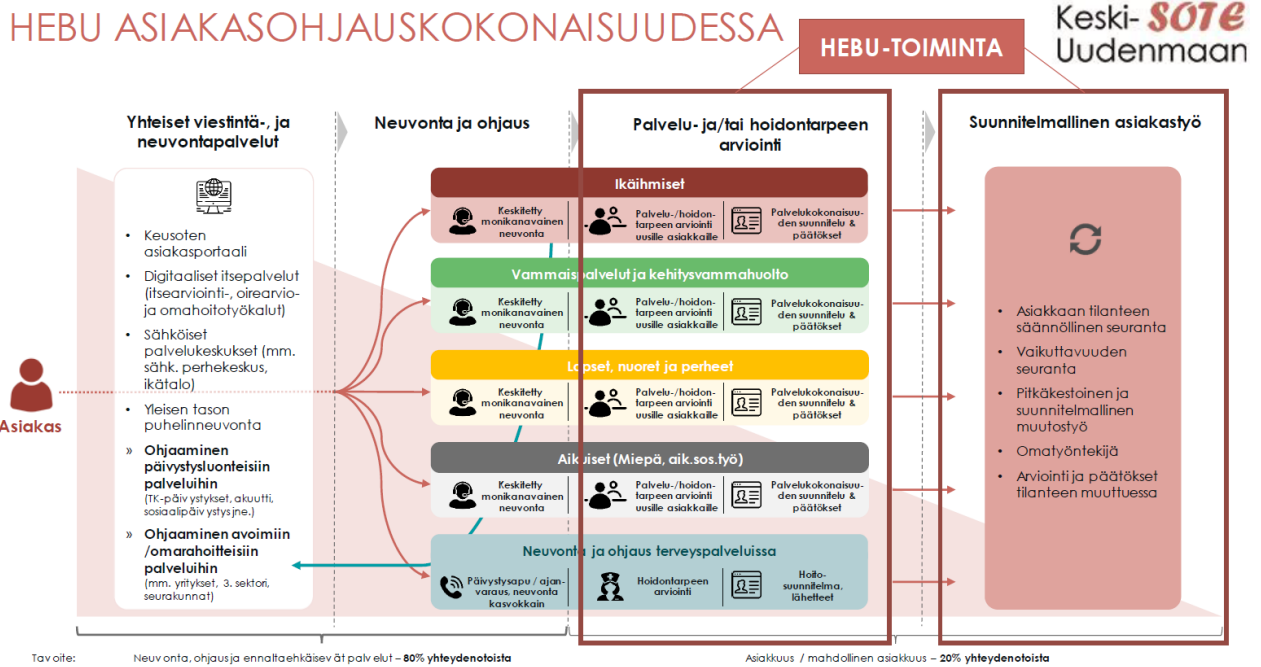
HEBU ASIAKASOHJAUSKOKONAISUUDESSA

Keski-Uudenmaan SOTE

HEBU-TOIMINTA

Yhteiset viestintä-, ja neuvontapalvelut

- Keusoten asiakasportaali
- Digitaaliset itsepalvelut (itsearviointi-, oirearvio- ja omahoitotyökalut)
- Sähköiset palvelukeskukset (mm. sähk. perhekeskus, ikätalo)
- Yleisen tason puhelinneuvonta

» Ohjaaminen päivystysluonteisiin palveluihin (TK-päivystykset, akuutti, sosiaalipäivystys jne.)

» Ohjaaminen avoimiin /omarahoitteisiin palveluihin (mm. yritykset, 3. sektori, seurakunnat)

Asiakas

Neuvonta ja ohjaus

Palvelu- ja/tai hoidontarpeen arviointi

Suunnitelmallinen asiakastyö

Ikäihmiset

Keskitetty monikanavainen neuvonta | Palvelu-/hoidontarpeen arviointi uusille asiakkaille | Palvelukokonaisuuden suunnittelu & päätökset

Vammaispalvelut ja kehitysvammahuolto

Keskitetty monikanavainen neuvonta | Palvelu-/hoidontarpeen arviointi uusille asiakkaille | Palvelukokonaisuuden suunnittelu & päätökset

Lapset, nuoret ja perheet

Keskitetty monikanavainen neuvonta | Palvelu-/hoidontarpeen arviointi uusille asiakkaille | Palvelukokonaisuuden suunnittelu & päätökset

Aikuiset (Miepä, aik.sos.työ)

Keskitetty monikanavainen neuvonta | Palvelu-/hoidontarpeen arviointi uusille asiakkaille | Palvelukokonaisuuden suunnittelu & päätökset

Neuvonta ja ohjaus terveyspalveluissa

Päivystysapu / ajanvaraus, neuvonta kasvokkain | Hoidontarpeen arviointi | Hoitosuunnitelma, lähetteet

- Asiakkaan tilanteen säännöllinen seuranta
- Vaikuttavuuden seuranta
- Pitkäkestoinen ja suunnitelmallinen muutostyö
- Omatyöntekijä
- Arviointi ja päätökset tilanteen muuttuessa

Tavoite: Neuvonta, ohjaus ja ennaltaehkäisevät palvelut – 80% yhteydenotoista

Asiakkuus / mahdollinen asiakkuus – 20% yhteydenotoista